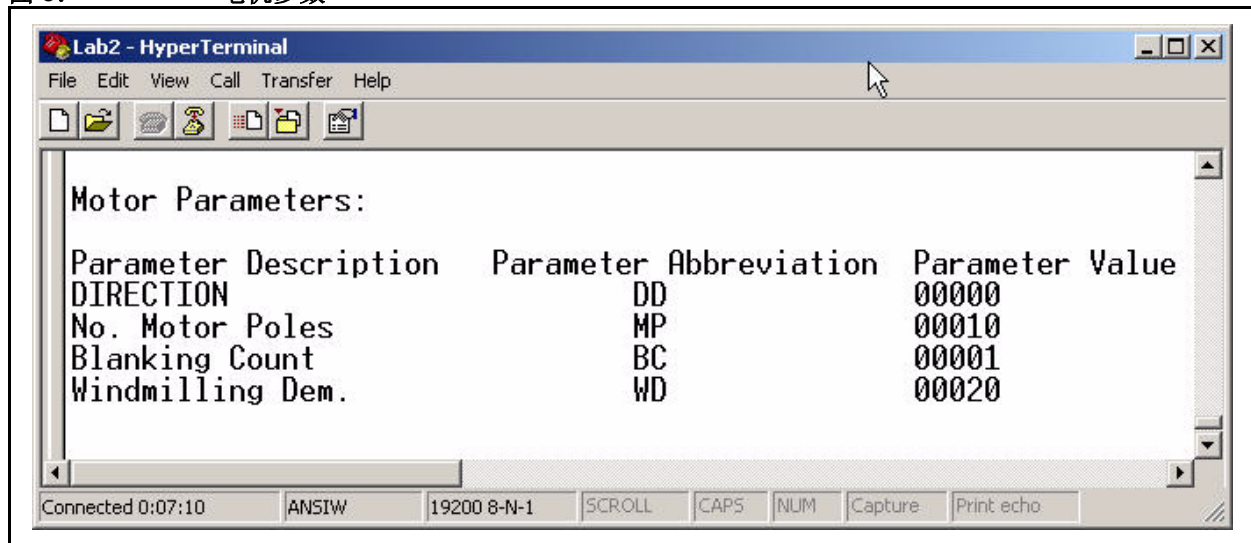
Lab2 - HyperTerminal

File Edit View Call Transfer Help

Motor Parameters:

| Parameter Description | Parameter Abbreviation | Parameter Value |
|---|---|---|
| DIRECTION | DD | 00000 |
| No. Motor Poles | MP | 00010 |
| Blanking Count | BC | 00001 |
| Windmilling Dem. | WD | 00020 |

Connected 0:07:10 ANSIW 19200 8-N-1 SCROLL CAPS NUM Capture Print echo